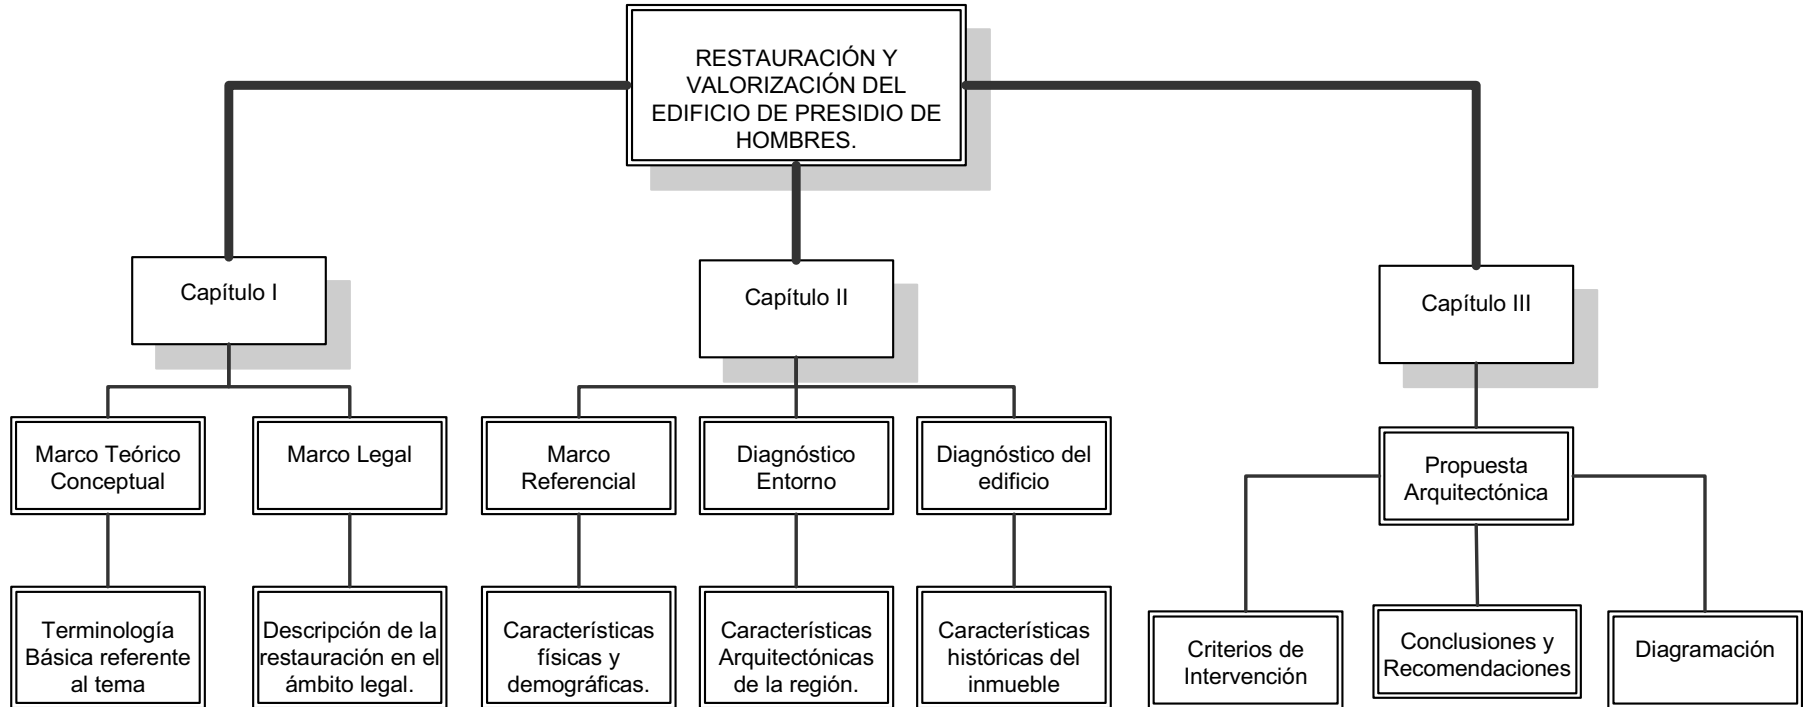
RESTAURACIÓN Y VALORIZACIÓN DEL EDIFICIO DE PRESIDIO DE HOMBRES.

Capítulo I

Capítulo II

Capítulo III

Marco Teórico Conceptual

Marco Legal

Marco Referencial

Diagnóstico Entorno

Diagnóstico del edificio

Propuesta Arquitectónica

Terminología Básica referente al tema

Descripción de la restauración en el ámbito legal.

Características físicas y demográficas.

Características Arquitectónicas de la región.

Características históricas del inmueble

Criterios de Intervención

Conclusiones y Recomendaciones

Diagramación